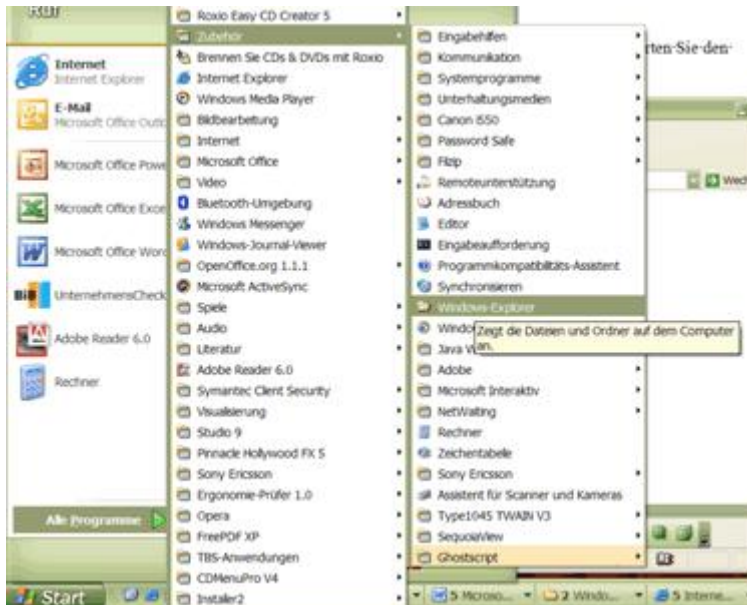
Run

Internet
Internet Explorer

E-Mail
Microsoft Office Outlo

Microsoft Office Powe

Microsoft Office Exce

Microsoft Office Word

UnternehmensCheck

Adobe Reader 6.0

Rechner

Alle Programme

Start

Roxio Easy CD Creator 5
Zubehör
Brennen Sie CDs & DVDs mit Roxio
Internet Explorer
Windows Media Player
Bildbearbeitung
Internet
Microsoft Office
Video
Bluetooth-Umgebung
Windows Messenger
Windows-Journal-Viewer
OpenOffice.org 1.1.1
Microsoft ActiveSync
Spiele
Audio
Literatur
Adobe Reader 6.0
Symantec Client Security
Visualisierung
Studio 9
Pinnacle Hollywood FX 5
Sony Ericsson
Ergonomie-Prüfer 1.0
Opera
FreePDF XP
TBS-Anwendungen
CDMenuPro V4
Installer2

Eingabehilfen
Kommunikation
Systemprogramme
Unterhaltungsmedien
Canon i550
Password Safe
Fbip
Remoteunterstützung
Adressbuch
Editor
Eingabeaufforderung
Programmkompatibilitäts-Assistent
Synchronisieren
Windows-Explorer
Windo
Zeigt die Dateien und Ordner auf dem Computer an.
Java W
Adobe
Microsoft Interaktiv
NetWaiting
Rechner
Zeichentabelle
Sony Ericsson
Assistent für Scanner und Kameras
Type1045 TWAIN V3
SequoiaView
Ghostscript

rten-Sie-den-

Wec

5 Microso...
2 Windo...
5 Interne...